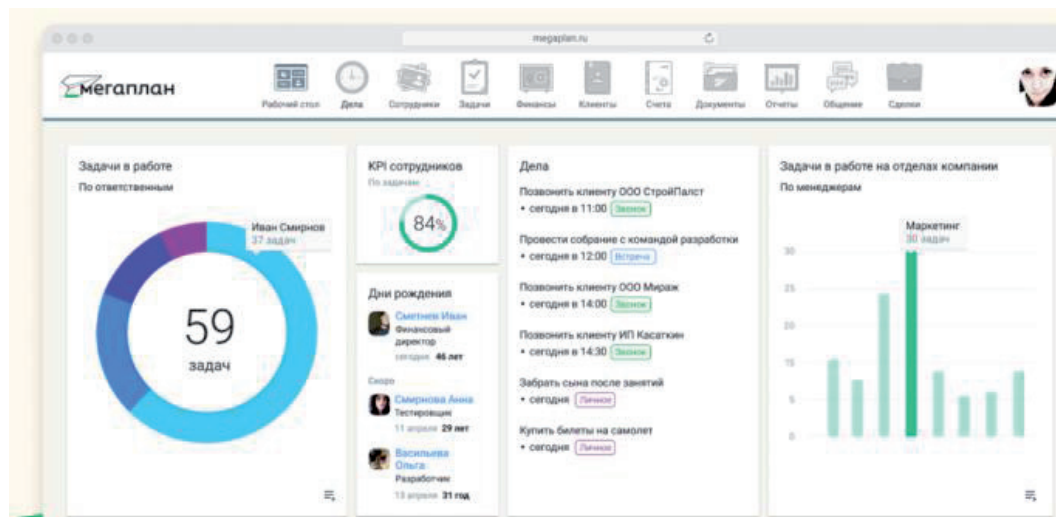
megaplan.ru

мегаплан

Рабочий стол Дела Сотрудники Задачи Финансы Клиенты Счета Документы Отчеты Общение Сделки

Задачи в работе
По ответственным

Иван Смирнов
37 задач

59
задач

KPI сотрудников
По задачам

84%

Дни рождения

Сметнев Иван
Финансовый директор
сегодня 46 лет

Скоро

Смирнова Анна
Тестировщик
11 апреля 29 лет

Васильева Ольга
Разработчик
13 апреля 31 год

Дела

Позвонить клиенту ООО СтройПалст
• сегодня в 11:00 Звонок

Провести собрание с командой разработки
• сегодня в 12:00 Встреча

Позвонить клиенту ООО Мираж
• сегодня в 14:00 Звонок

Позвонить клиенту ИП Касаткин
• сегодня в 14:30 Звонок

Забрать сына после занятий
• сегодня Личное

Купить билеты на самолет
• сегодня Личное

Задачи в работе на отделах компании
По менеджерам

Маркетинг
30 задач

30
25
20
15
5
0